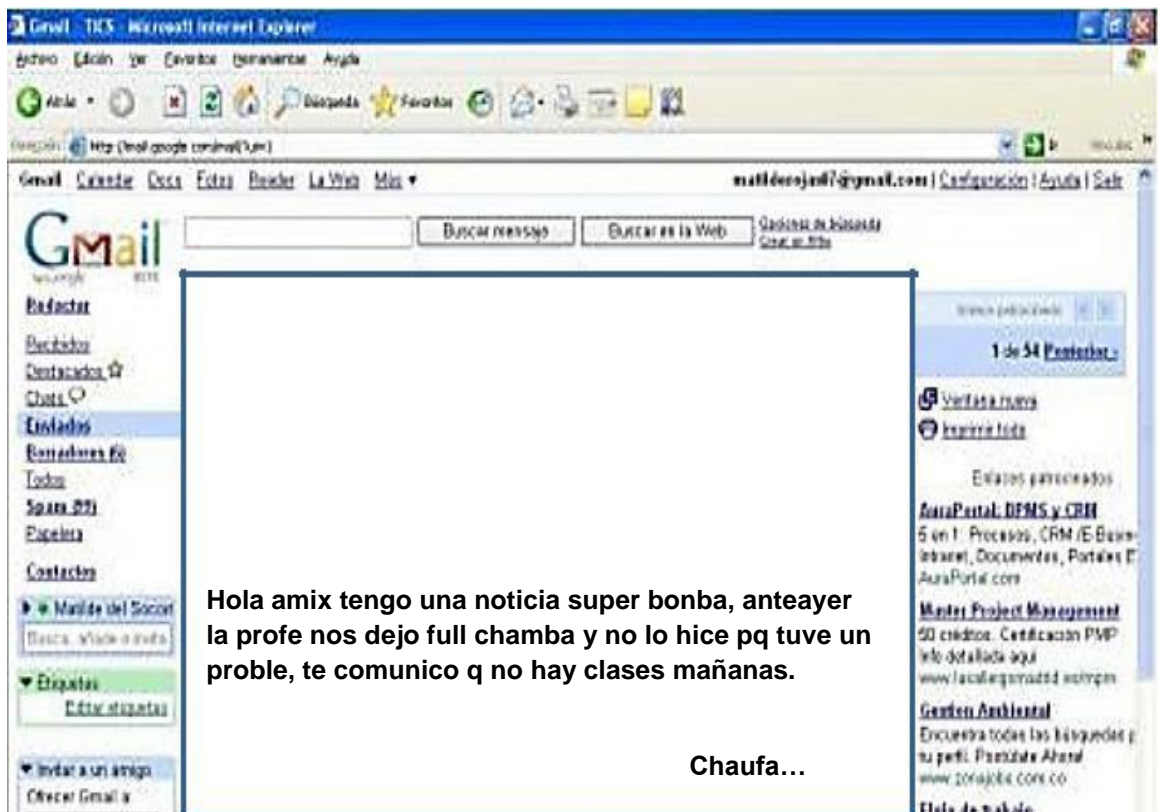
Gmail - TICS - Microsoft Internet Explorer

Archivo Edición Ver Favoritos Herramientas Ayuda

Atrás Búsqueda Favoritos

Dirección http://mail.google.com/mail/?ui=1

Gmail Calendar Docs Fotos Reader La Web Más ▾

matildesojas87@gmail.com | Configuración | Ayuda | Salir

Gmail

Buscar mensajes Buscar en la Web Opciones de búsqueda Crear un filtro

Redactar

Recibidos
Destacados
Chats
Enviados
Borradores (6)
Todos
Spam (99)
Papelera

Contactos

Matilde del Socor

Busca, añade o invita

Etiquetas
Editar etiquetas

Invitar a un amigo
Ofrecer Gmail a

1 de 54 Posterior ›

Ventana nueva
Imprimir todo

Enlaces patrocinados

AuraPortal: BPMS y CRM
5 en 1: Procesos, CRM /E-Busin Intranet, Documentos, Portales E AuraPortal.com

Master Project Management
50 créditos. Certificación PMP Info detallada aquí www.lacallerporsaddd.es/mpm

Gestion Ambiental
Encuentra todas las búsquedas p tu perfil. Postúlate Ahora! www.zonajobs.com.co

Hola amix tengo una noticia super bonba, anteayer la profe nos dejo full chamba y no lo hice pq tuve un proble, te comunico q no hay clases mañanas.

Chaufa…